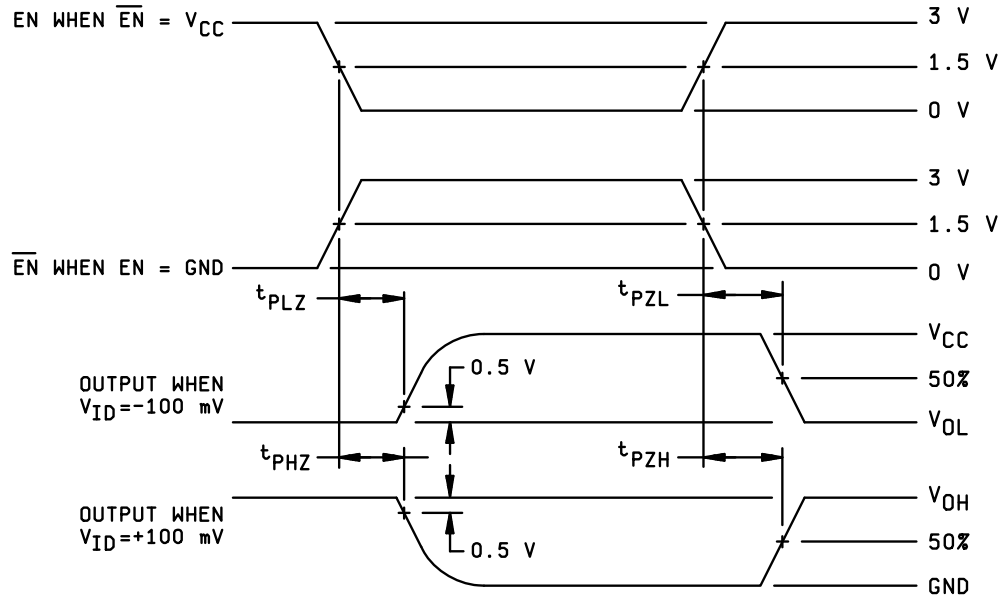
EN WHEN $\overline{EN}$ = $V_{CC}$

3 V

1.5 V

0 V

3 V

1.5 V

$\overline{EN}$ WHEN EN = GND

0 V

$t_{PLZ}$

$t_{PZL}$

$V_{CC}$

0.5 V

OUTPUT WHEN $V_{ID}$=-100 mV

50%

$V_{OL}$

$t_{PHZ}$

$t_{PZH}$

$V_{OH}$

OUTPUT WHEN $V_{ID}$=+100 mV

0.5 V

50%

GND